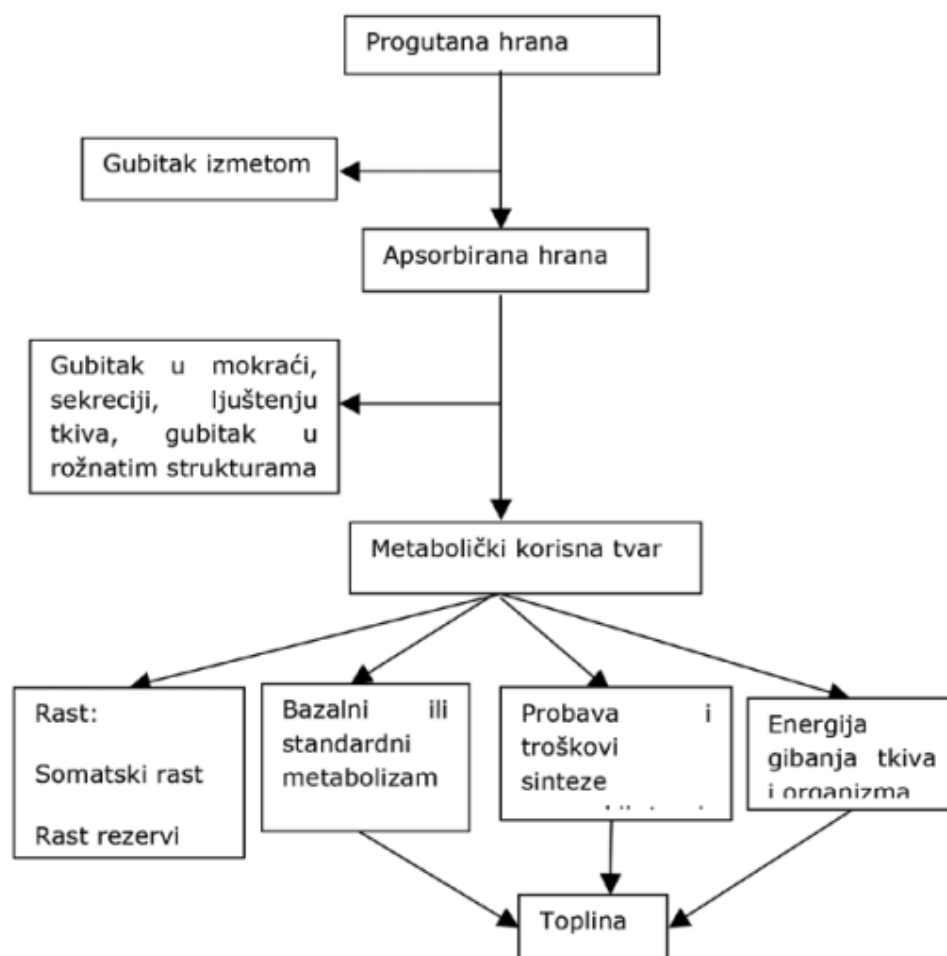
Progutana hrana

Gubitak izmetom

Apsorbirana hrana

Gubitak u mokraći, sekreciji, ljuštenju tkiva, gubitak u rožnatim strukturama

Metabolički korisna tvar

Rast:

Somatski rast

Rast rezervi

Bazalni ili standardni metabolizam

Probava i troškovi sinteze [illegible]

Energija gibanja tkiva i organizma

Toplina